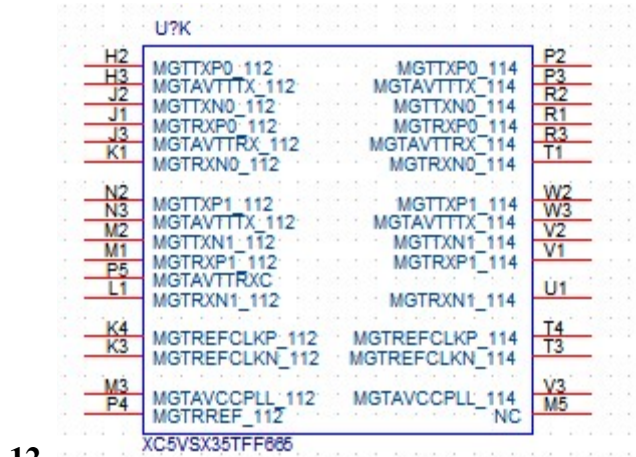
U?K

H2 MGTTXP0_112
H3 MGTAVTTTX_112
J2 MGTTXN0_112
J1 MGTRXP0_112
J3 MGTAVTTRX_112
K1 MGTRXN0_112

N2 MGTTXP1_112
N3 MGTAVTTTX_112
M2 MGTTXN1_112
M1 MGTRXP1_112
P5 MGTAVTTRXC
L1 MGTRXN1_112

K4 MGTREFCLKP_112
K3 MGTREFCLKN_112

M3 MGTAVCCPLL_112
P4 MGTRREF_112

MGTTXP0_114 P2
MGTAVTTTX_114 P3
MGTTXN0_114 R2
MGTRXP0_114 R1
MGTAVTTRX_114 R3
MGTRXN0_114 T1

MGTTXP1_114 W2
MGTAVTTTX_114 W3
MGTTXN1_114 V2
MGTRXP1_114 V1

MGTRXN1_114 U1

MGTREFCLKP_114 T4
MGTREFCLKN_114 T3

MGTAVCCPLL_114 V3
NC M5

XC5VSX35TFF665

12